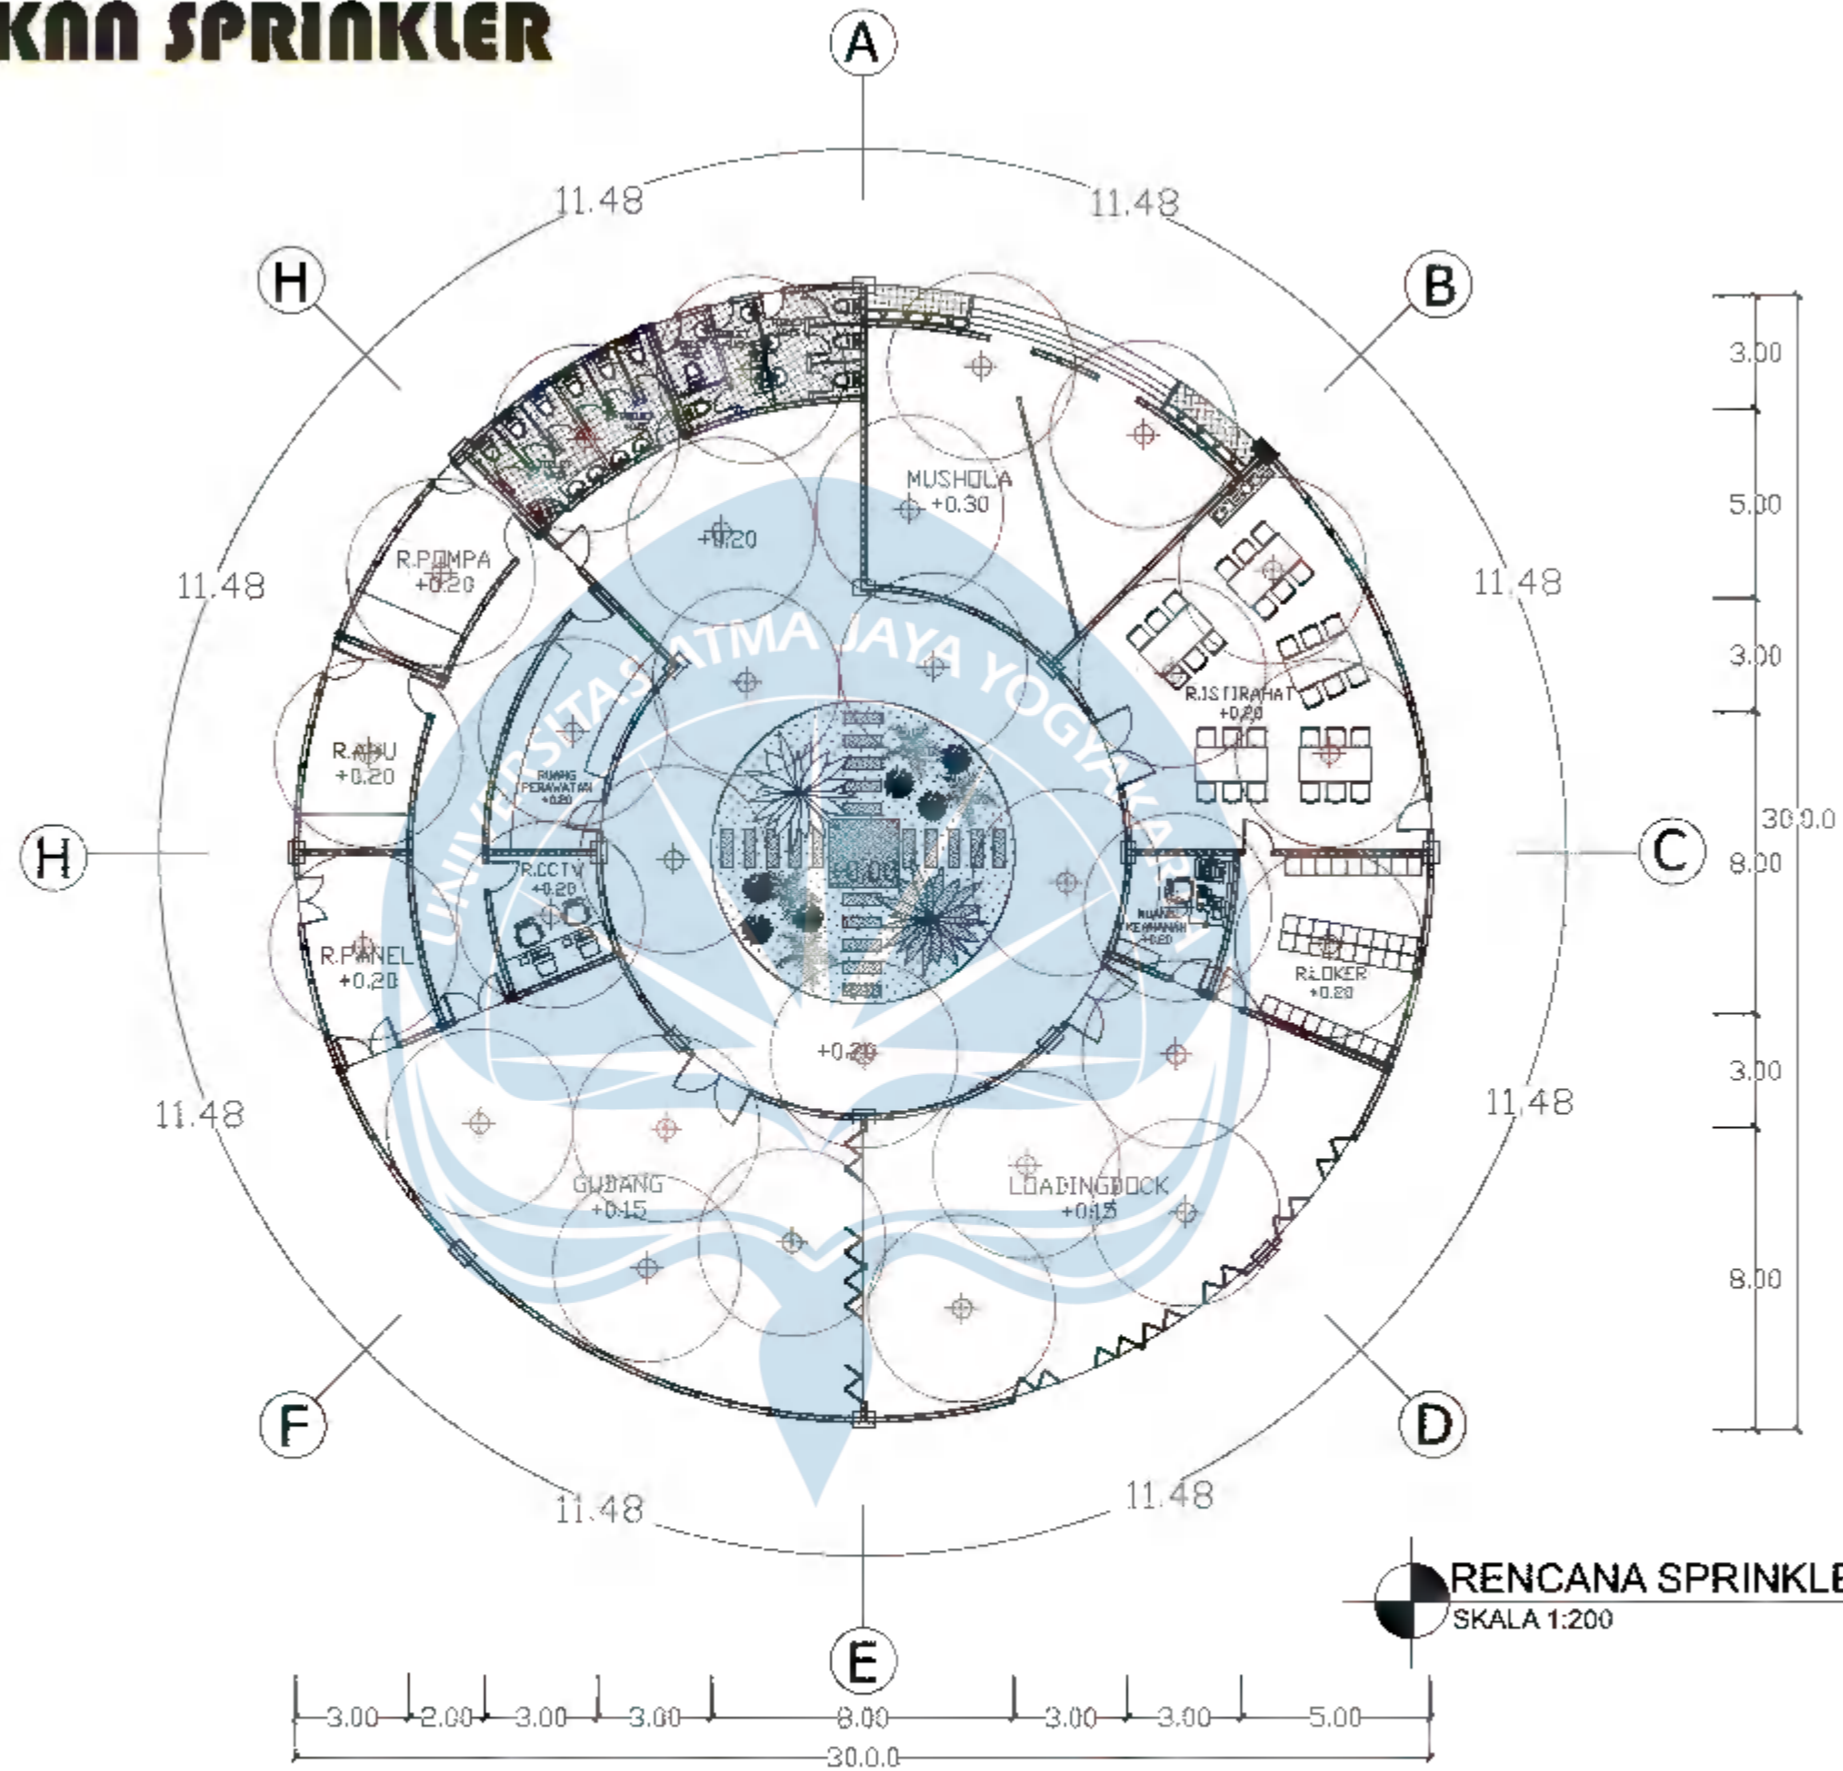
KAN SPRINKLER

A
H
B
H
C
F
D
E

11.48
11.48
11.48
11.48
11.48
11.48
11.48
11.48

MUSHOLA
+0.30

+0.20

R.POMPA
+0.20

R.AHU
+0.20

RUANG PERAWATAN
+0.20

R.CCTV
+0.20

R.PANEL
+0.20

R.ISTIRAHAT
+0.20

RUANG KEAMANAN
+0.20

R.LOKER
+0.20

+0.00

+0.20

GUDANG
+0.15

LOADINGDOCK
+0.15

UNIVERSITAS ATMA JAYA YOGYAKARTA

3.00
5.00
3.00
30.0.0
8.00
3.00
8.00

3.00
2.00
3.00
3.00
8.00
3.00
3.00
5.00
30.0.0

RENCANA SPRINKLE
SKALA 1:200